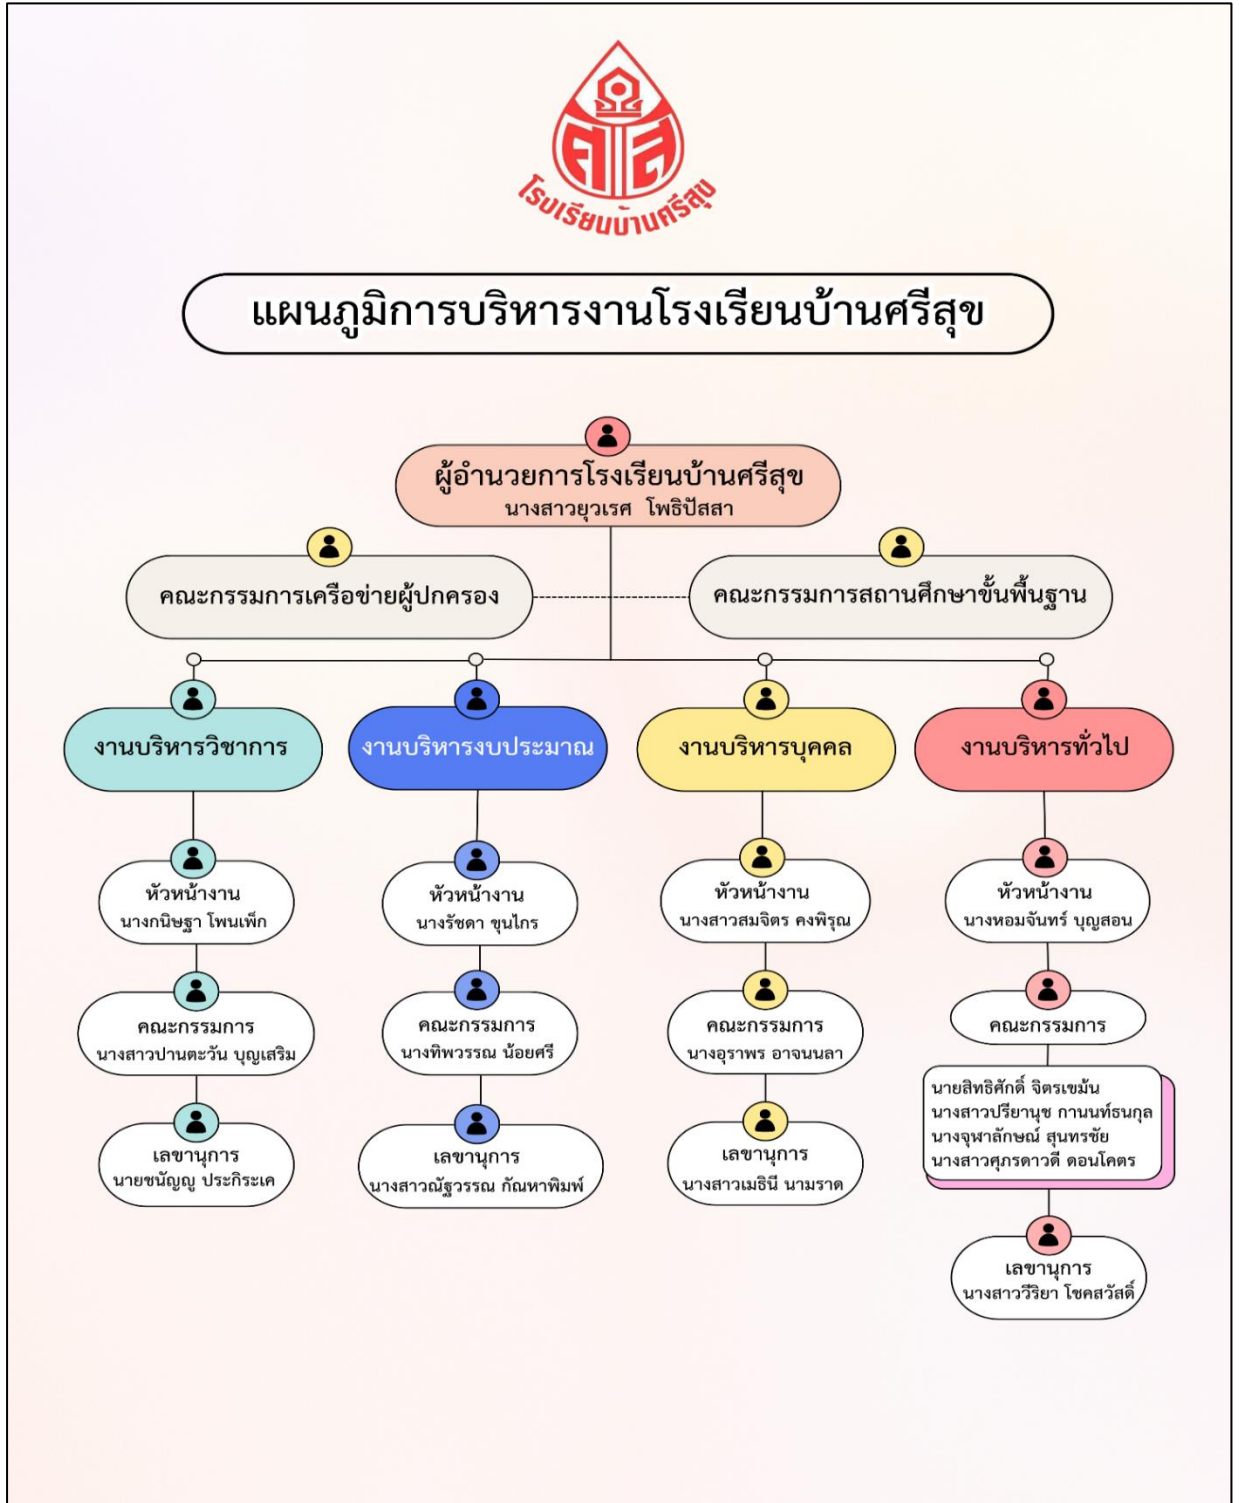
ศส
โรงเรียนบ้านศรีสุข

แผนภูมิการบริหารงานโรงเรียนบ้านศรีสุข

ผู้อำนวยการโรงเรียนบ้านศรีสุข
นางสาวยุวเรศ โพธิปัสสา

คณะกรรมการเครือข่ายผู้ปกครอง

คณะกรรมการสถานศึกษาขั้นพื้นฐาน

งานบริหารวิชาการ

หัวหน้างาน
นางกนิษฐา โพนเพ็ก

คณะกรรมการ
นางสาวปานตะวัน บุญเสริม

เลขานุการ
นายชนัญญู ประกิระเค

งานบริหารงบประมาณ

หัวหน้างาน
นางรัชดา ขุนไกร

คณะกรรมการ
นางทิพวรรณ น้อยศรี

เลขานุการ
นางสาวณัฐวรรณ กัณหาพิมพ์

งานบริหารบุคคล

หัวหน้างาน
นางสาวสมจิตร คงพิรุณ

คณะกรรมการ
นางอุราพร อาจนนลา

เลขานุการ
นางสาวเมธินี นามราต

งานบริหารทั่วไป

หัวหน้างาน
นางหอมจันทร์ บุญสอน

คณะกรรมการ
นายสิทธิศักดิ์ จิตรเขม้น
นางสาวปริยานุช กานนท์ธนกุล
นางจุฬาลักษณ์ สุนทรชัย
นางสาวศุภรดาวดี ดอนโคตร

เลขานุการ
นางสาววีริยา โชคสวัสดิ์